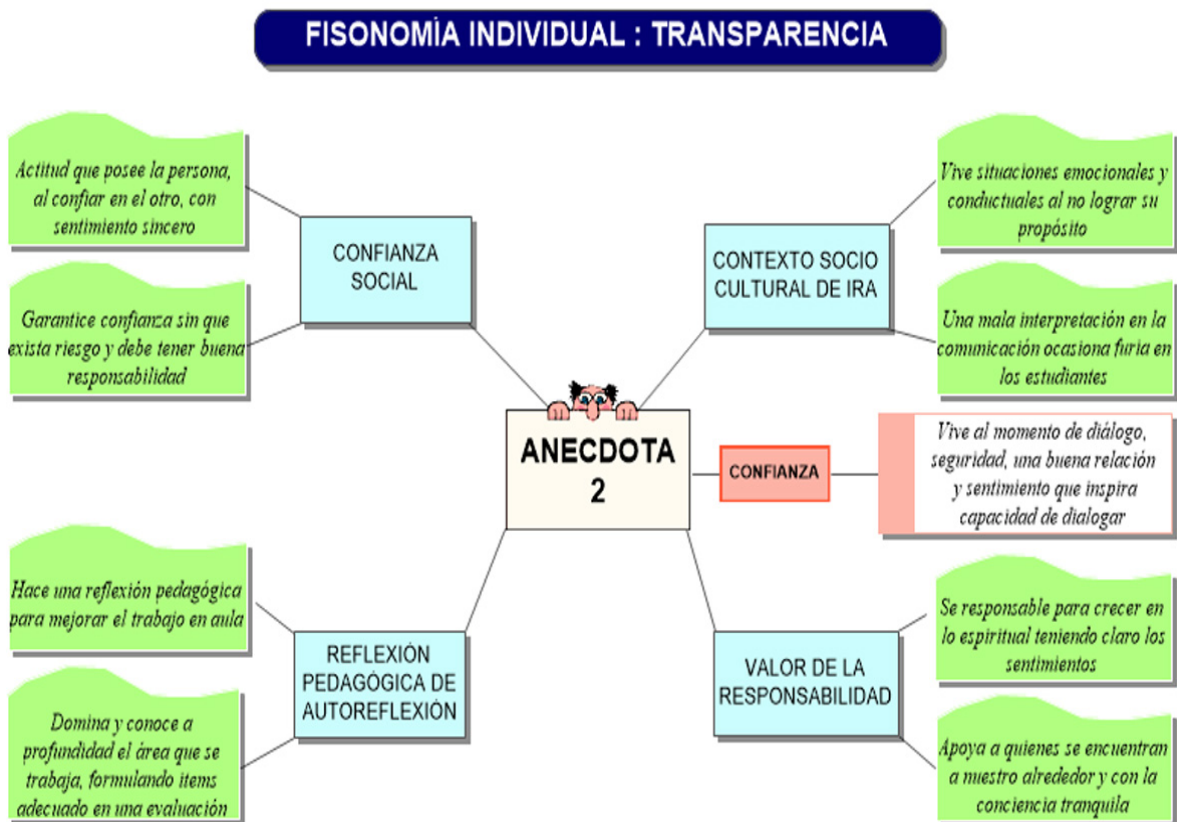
FISONOMÍA INDIVIDUAL : TRANSPARENCIA

Actitud que posee la persona, al confiar en el otro, con sentimiento sincero

Garantice confianza sin que exista riesgo y debe tener buena responsabilidad

CONFIANZA SOCIAL

CONTEXTO SOCIO CULTURAL DE IRA

Vive situaciones emocionales y conductuales al no lograr su propósito

Una mala interpretación en la comunicación ocasiona furia en los estudiantes

ANECDOTA 2

CONFIANZA

Vive al momento de diálogo, seguridad, una buena relación y sentimiento que inspira capacidad de dialogar

Hace una reflexión pedagógica para mejorar el trabajo en aula

Domina y conoce a profundidad el área que se trabaja, formulando items adecuado en una evaluación

REFLEXIÓN PEDAGÓGICA DE AUTOREFLEXIÓN

VALOR DE LA RESPONSABILIDAD

Se responsable para crecer en lo espiritual teniendo claro los sentimientos

Apoya a quienes se encuentran a nuestro alrededor y con la conciencia tranquila